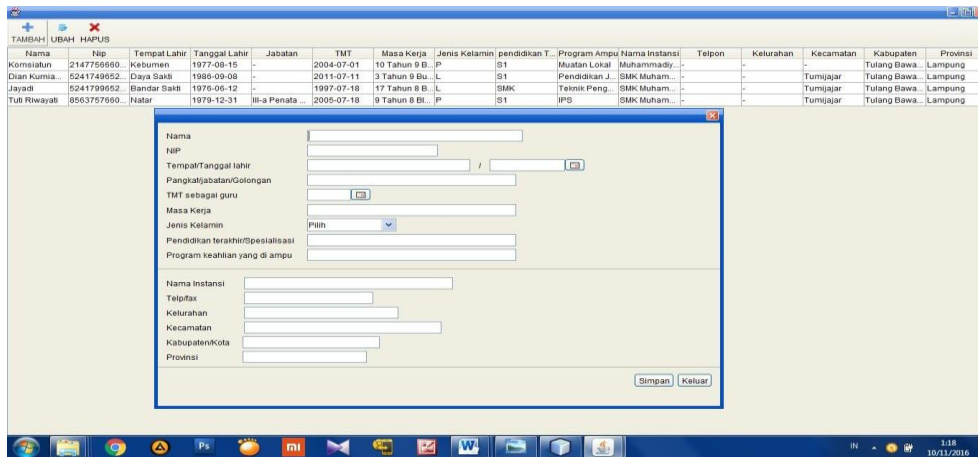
TAMBAH UBAH HAPUS

| Nama | Nip | Tempat Lahir | Tanggal Lahir | Jabatan | TMT | Masa Kerja | Jenis Kelamin | pendidikan T... | Program Ampu | Nama Instansi | Telpon | Kelurahan | Kecamatan | Kabupaten | Provinsi |
|---|---|---|---|---|---|---|---|---|---|---|---|---|---|---|---|
| Komsiatun | 2147756660... | Kebumen | 1977-08-15 | - | 2004-07-01 | 10 Tahun 9 B... | P | S1 | Muatan Lokal | Muhammadiy... | - | - | - | Tulang Bawa... | Lampung |
| Dian Kurnia... | 5241749652... | Daya Sakti | 1986-09-08 | - | 2011-07-11 | 3 Tahun 9 Bu... | L | S1 | Pendidikan J... | SMK Muham... | - | - | Tumijajar | Tulang Bawa... | Lampung |
| Jayadi | 5241799652... | Bandar Sakti | 1976-06-12 | - | 1997-07-18 | 17 Tahun 8 B... | L | SMK | Teknik Peng... | SMK Muham... | - | - | Tumijajar | Tulang Bawa... | Lampung |
| Tuti Riwayati | 8563757660... | Natar | 1979-12-31 | III-a Penata ... | 2005-07-18 | 9 Tahun 8 Bl... | P | S1 | IPS | SMK Muham... | - | - | Tumijajar | Tulang Bawa... | Lampung |

Nama
NIP
Tempat/Tanggal lahir /
Pangkat/jabatan/Golongan
TMT sebagai guru
Masa Kerja
Jenis Kelamin Pilih
Pendidikan terakhir/Spesialisasi
Program keahlian yang di ampu

Nama Instansi
Telp/fax
Kelurahan
Kecamatan
Kabupaten/Kota
Provinsi

Simpan Keluar

IN 1:18 10/11/2016